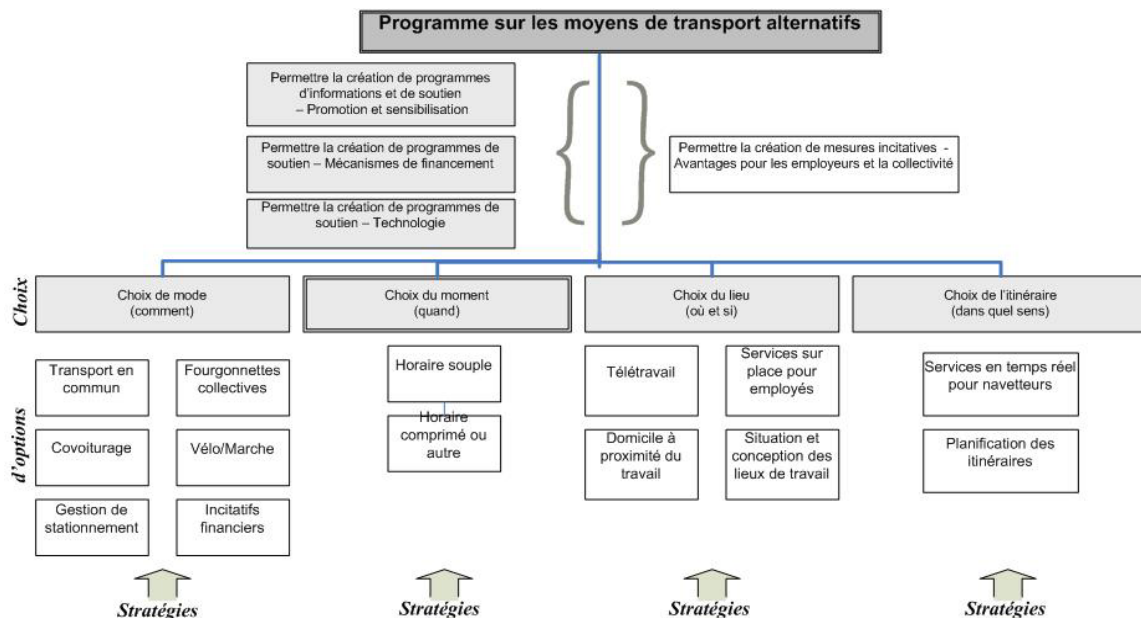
Programme sur les moyens de transport alternatifs

Permettre la création de programmes d'informations et de soutien – Promotion et sensibilisation

Permettre la création de programmes de soutien – Mécanismes de financement

Permettre la création de programmes de soutien – Technologie

Permettre la création de mesures incitatives - Avantages pour les employeurs et la collectivité

Choix d'options

Choix de mode (comment)

Transport en commun

Fourgonnettes collectives

Covoiturage

Vélo/Marche

Gestion de stationnement

Incitatifs financiers

Stratégies

Choix du moment (quand)

Horaire souple

Horaire comprimé ou autre

Stratégies

Choix du lieu (où et si)

Télétravail

Services sur place pour employés

Domicile à proximité du travail

Situation et conception des lieux de travail

Stratégies

Choix de l'itinéraire (dans quel sens)

Services en temps réel pour navetteurs

Planification des itinéraires

Stratégies